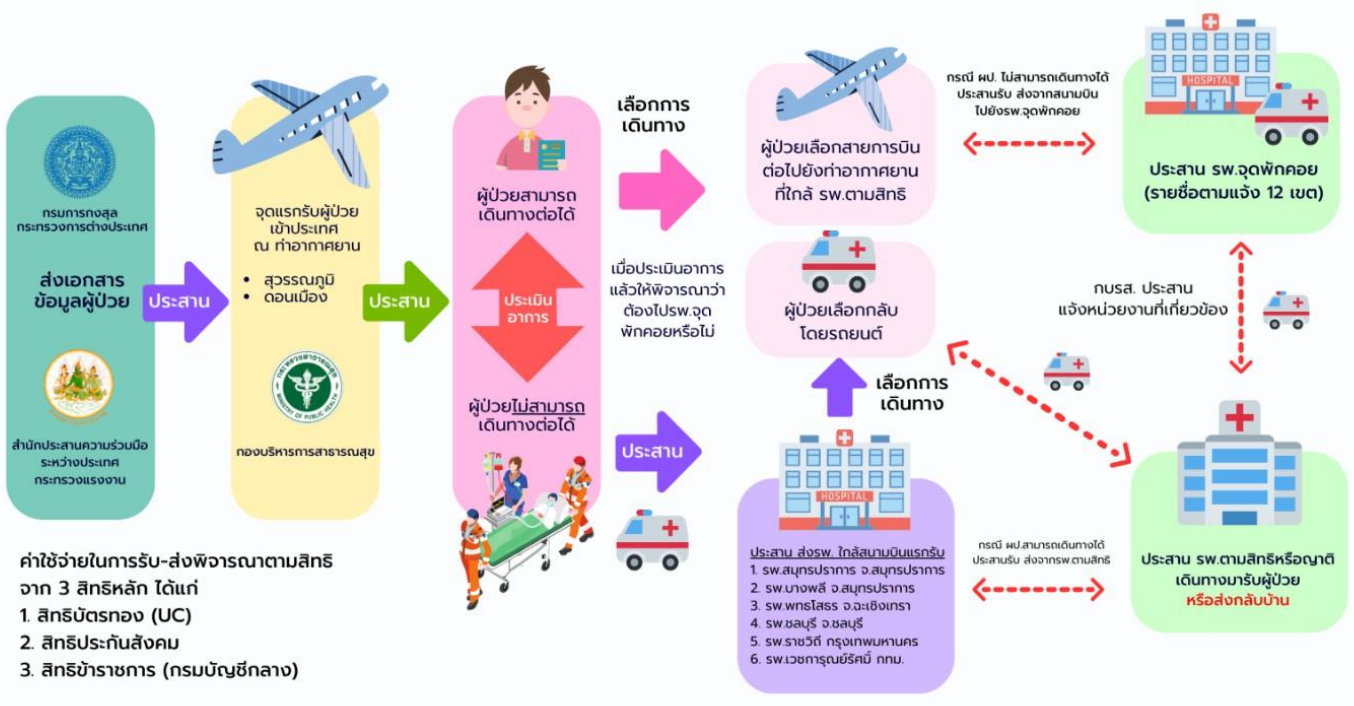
กรมการกงสุล กระทรวงการต่างประเทศ

ส่งเอกสาร ข้อมูลผู้ป่วย

สำนักประสานความร่วมมือระหว่างประเทศ กระทรวงแรงงาน

ประสาน

จุดแรกรับผู้ป่วยเข้าประเทศ ณ ท่าอากาศยาน

• สุวรรณภูมิ
• ดอนเมือง

กองบริหารการสาธารณสุข

ประสาน

ผู้ป่วยสามารถเดินทางต่อได้

ประเมินอาการ

ผู้ป่วยไม่สามารถเดินทางต่อได้

เลือกการเดินทาง

เมื่อประเมินอาการแล้วให้พิจารณาว่าต้องไปรพ.จุดพักคอยหรือไม่

ประสาน

ผู้ป่วยเลือกสายการบินต่อไปยังท่าอากาศยานที่ใกล้ รพ.ตามสิทธิ

ผู้ป่วยเลือกกลับโดยรถยนต์

เลือกการเดินทาง

HOSPITAL

ประสาน ส่งรพ. ใกล้สนามบินแรกรับ
1. รพ.สมุทรปราการ จ.สมุทรปราการ
2. รพ.บางพลี จ.สมุทรปราการ
3. รพ.พุทธโสธร จ.ฉะเชิงเทรา
4. รพ.ชลบุรี จ.ชลบุรี
5. รพ.ราชวิถี กรุงเทพมหานคร
6. รพ.เวชการุณย์รัศมิ์ กทม.

กรณี ผป. ไม่สามารถเดินทางได้ ประสานรับ ส่งจากสนามบินไปยังรพ.จุดพักคอย

HOSPITAL

ประสาน รพ.จุดพักคอย (รายชื่อตามแจ้ง 12 เขต)

กบรส. ประสาน แจ้งหน่วยงานที่เกี่ยวข้อง

กรณี ผป.สามารถเดินทางได้ ประสานรับ ส่งจากรพ.ตามสิทธิ

ประสาน รพ.ตามสิทธิหรือญาติเดินทางมารับผู้ป่วย หรือส่งกลับบ้าน

ค่าใช้จ่ายในการรับ-ส่งพิจารณาตามสิทธิ จาก 3 สิทธิหลัก ได้แก่
1. สิทธิบัตรทอง (UC)
2. สิทธิประกันสังคม
3. สิทธิข้าราชการ (กรมบัญชีกลาง)